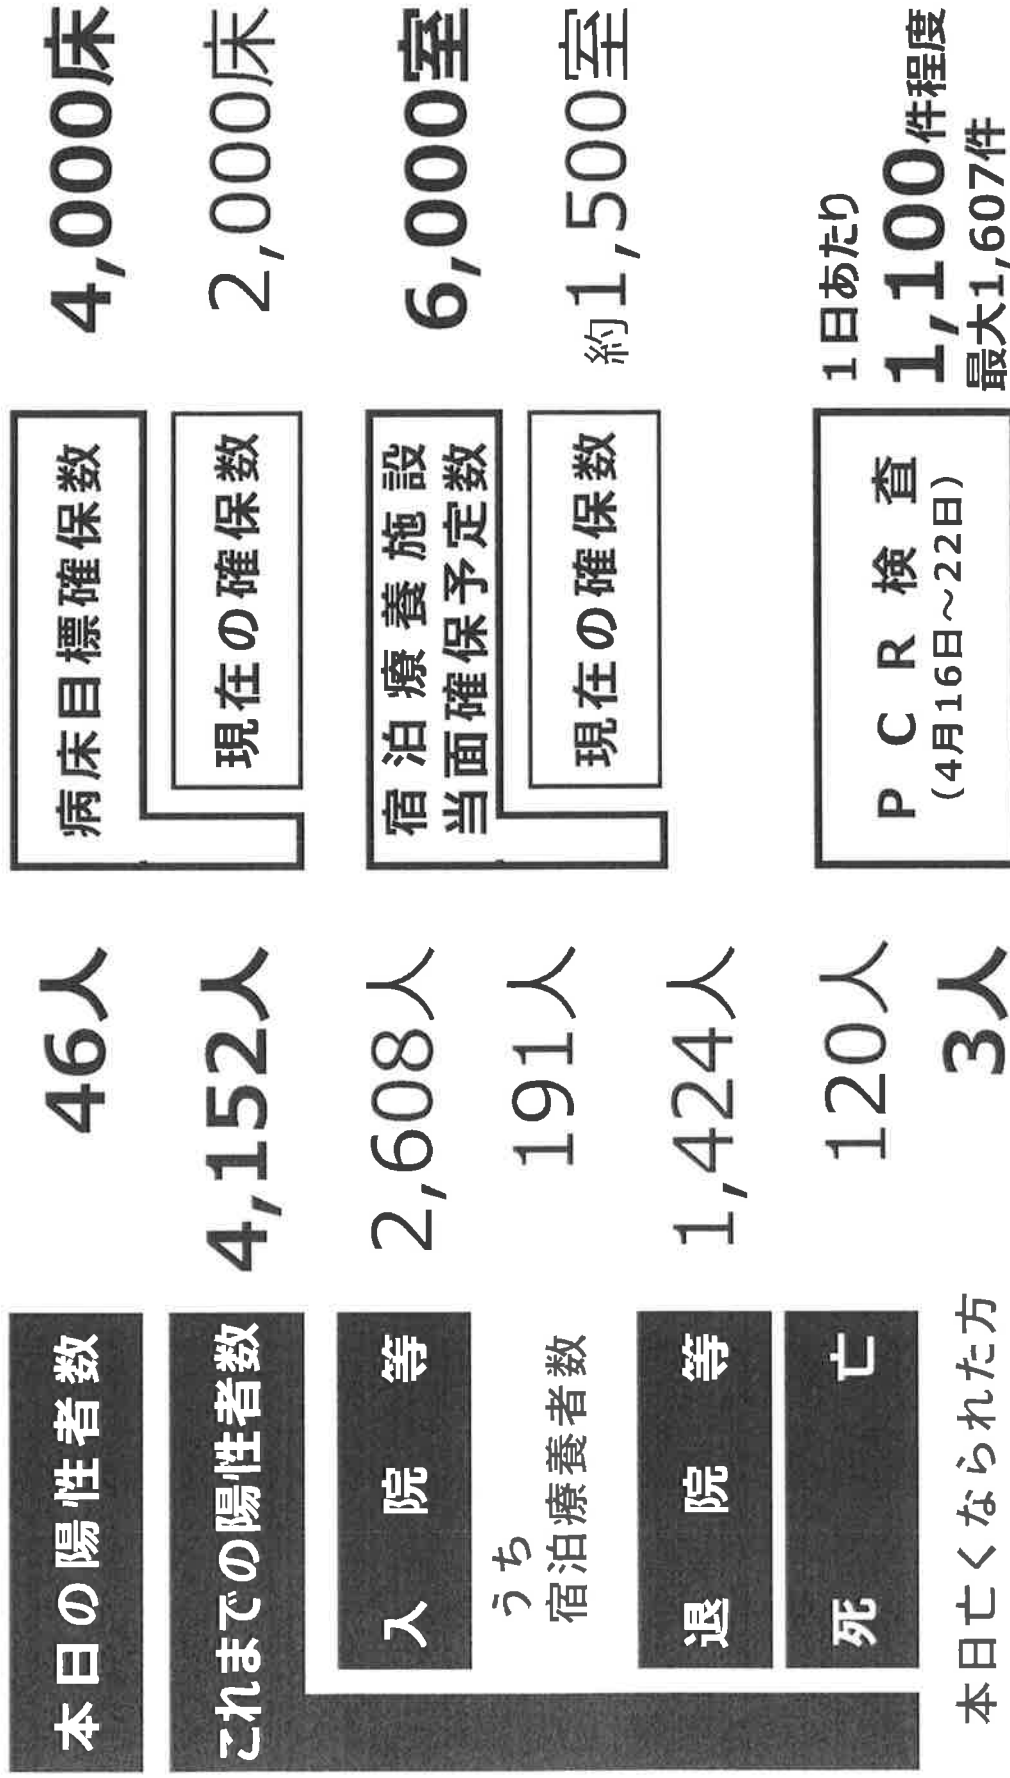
本日の陽性者数　46人

これまでの陽性者数　4,152人

入院等　2,608人

うち
宿泊療養者数　191人

退院等　1,424人

死亡　120人

本日亡くなられた方　3人

病床目標確保数　4,000床

現在の確保数　2,000床

宿泊療養施設
当面確保予定数　6,000室

現在の確保数　約1,500室

PCR検査
（4月16日～22日）
1日あたり
1,100件程度
最大1,607件